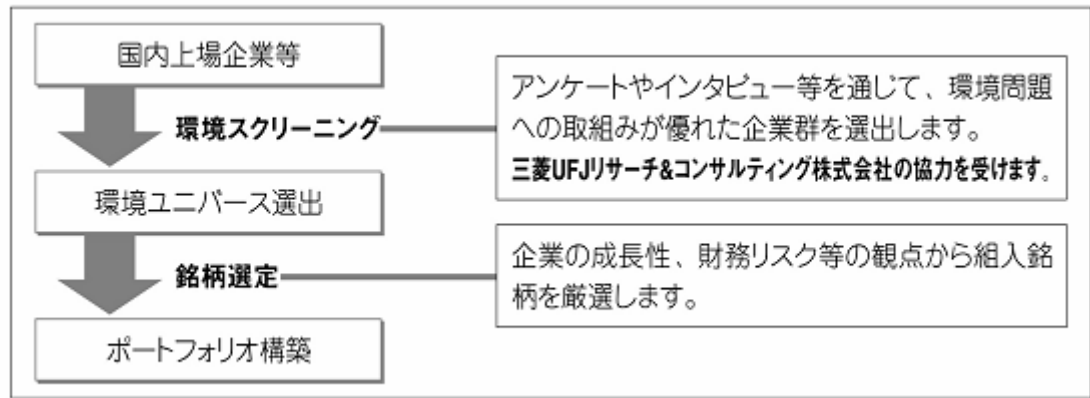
国内上場企業等

環境スクリーニング

アンケートやインタビュー等を通じて、環境問題への取組みが優れた企業群を選出します。
三菱UFJリサーチ&コンサルティング株式会社の協力を受けます。

環境ユニバース選出

銘柄選定

企業の成長性、財務リスク等の観点から組入銘柄を厳選します。

ポートフォリオ構築